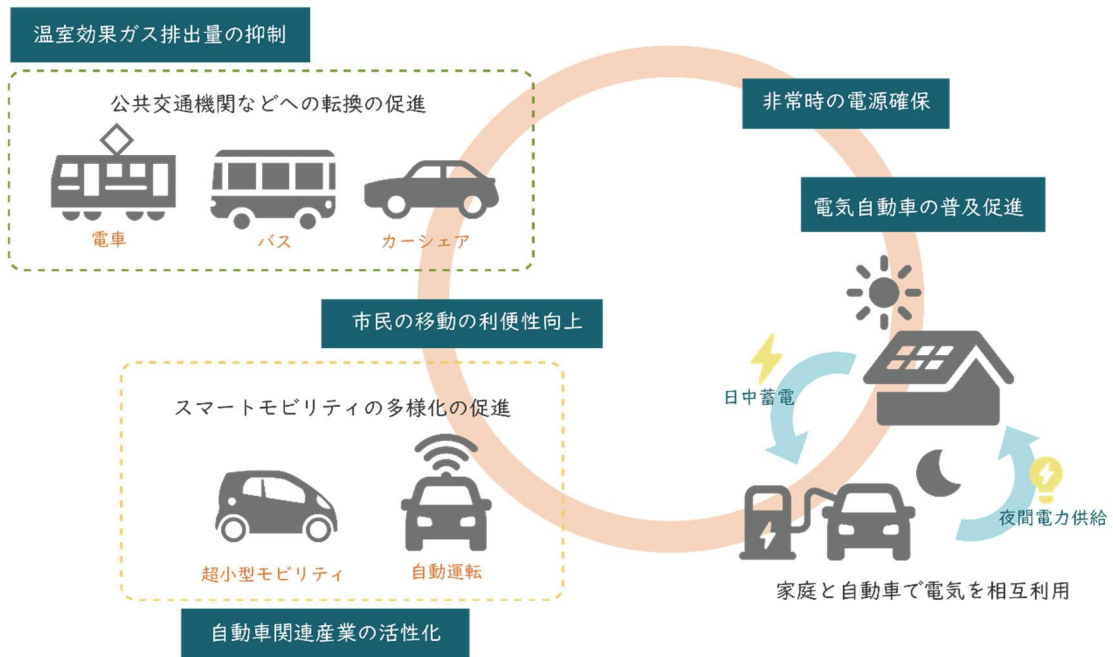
温室効果ガス排出量の抑制

公共交通機関などへの転換の促進

電車

バス

カーシェア

非常時の電源確保

電気自動車の普及促進

市民の移動の利便性向上

スマートモビリティの多様化の促進

超小型モビリティ

自動運転

日中蓄電

夜間電力供給

家庭と自動車で電気を相互利用

自動車関連産業の活性化